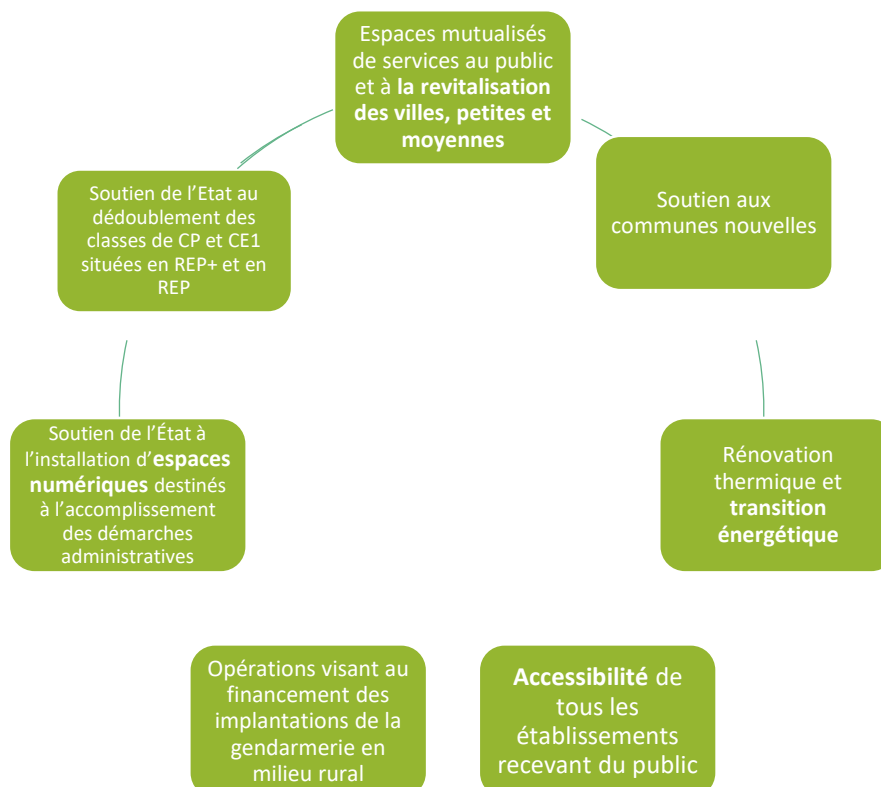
Espaces mutualisés de services au public et à la revitalisation des villes, petites et moyennes

Soutien aux communes nouvelles

Rénovation thermique et transition énergétique

Accessibilité de tous les établissements recevant du public

Opérations visant au financement des implantations de la gendarmerie en milieu rural

Soutien de l'État à l'installation d'espaces numériques destinés à l'accomplissement des démarches administratives

Soutien de l'Etat au dédoublement des classes de CP et CE1 situées en REP+ et en REP